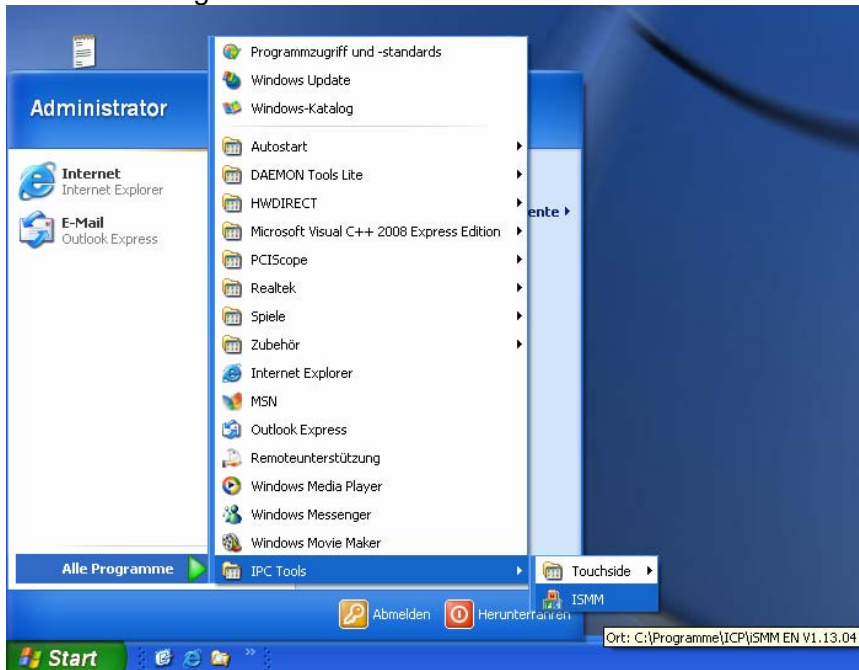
Administrator

Internet
Internet Explorer

E-Mail
Outlook Express

ente ▸

Alle Programme

Programmzugriff und -standards
Windows Update
Windows-Katalog
Autostart
DAEMON Tools Lite
HWDIRECT
Microsoft Visual C++ 2008 Express Edition
PCIScope
Realtek
Spiele
Zubehör
Internet Explorer
MSN
Outlook Express
Remoteunterstützung
Windows Media Player
Windows Messenger
Windows Movie Maker
IPC Tools

Touchside
ISMM

Abmelden
Herunterfahren

Ort: C:\Programme\ICP\iSMM EN V1.13.04

Start